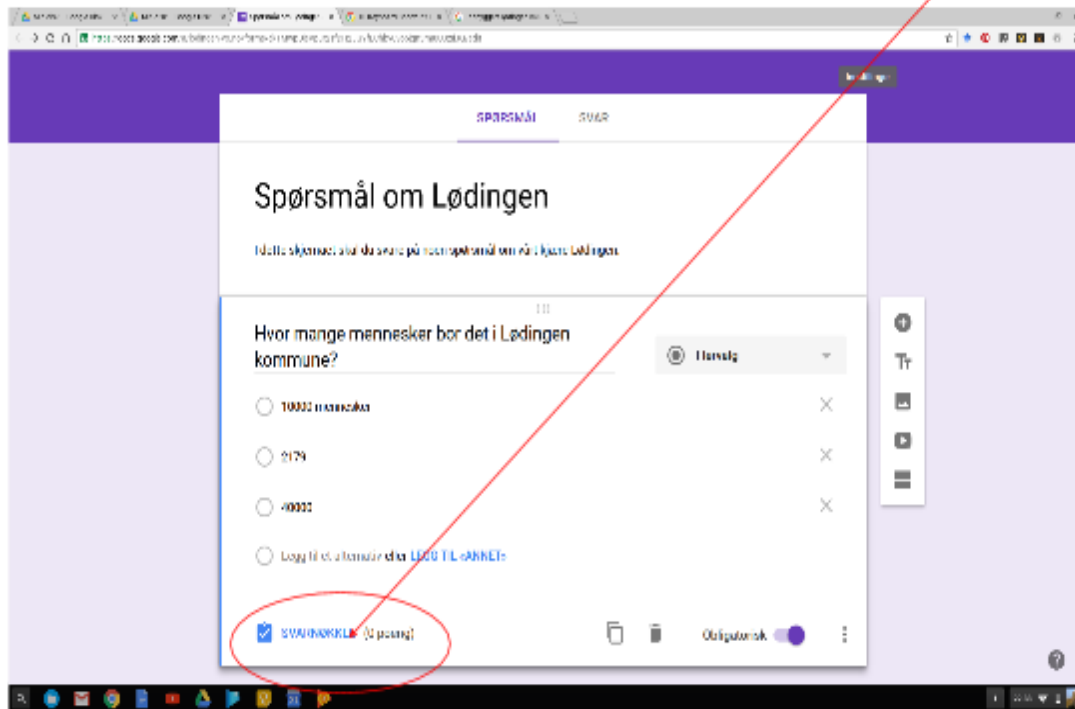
SPØRSMÅL SVAR

Spørsmål om Lødingen

I dette skjemaet skal du svare på noen spørsmål om vår kjære Lødingen.

Hvor mange mennesker bor det i Lødingen kommune?

Flervalg

10000 mennesker

2179

40000

Legg til et alternativ eller LEGG TIL «ANNET»

SVARNØKKEL (0 poeng)

Obligatorisk